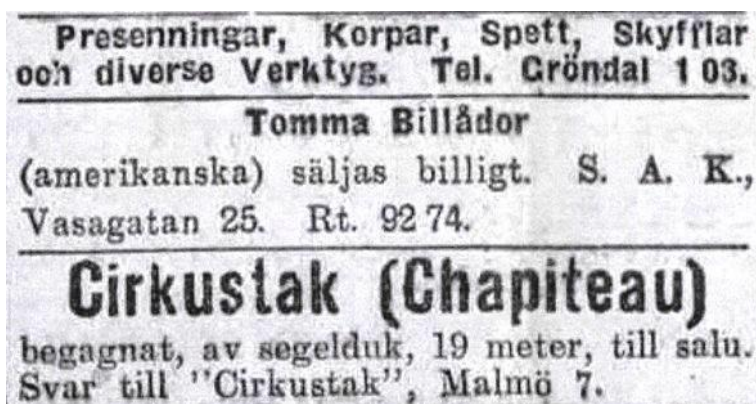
Presenningar, Korpar, Spett, Skyfflar och diverse Verktyg. Tel. Gröndal 1 03.

Tomma Billådor

(amerikanska) säljas billigt. S. A. K., Vasagatan 25. Rt. 92 74.

Cirkustak (Chapiteau)

begagnat, av segelduk, 19 meter, till salu. Svar till "Cirkustak", Malmö 7.